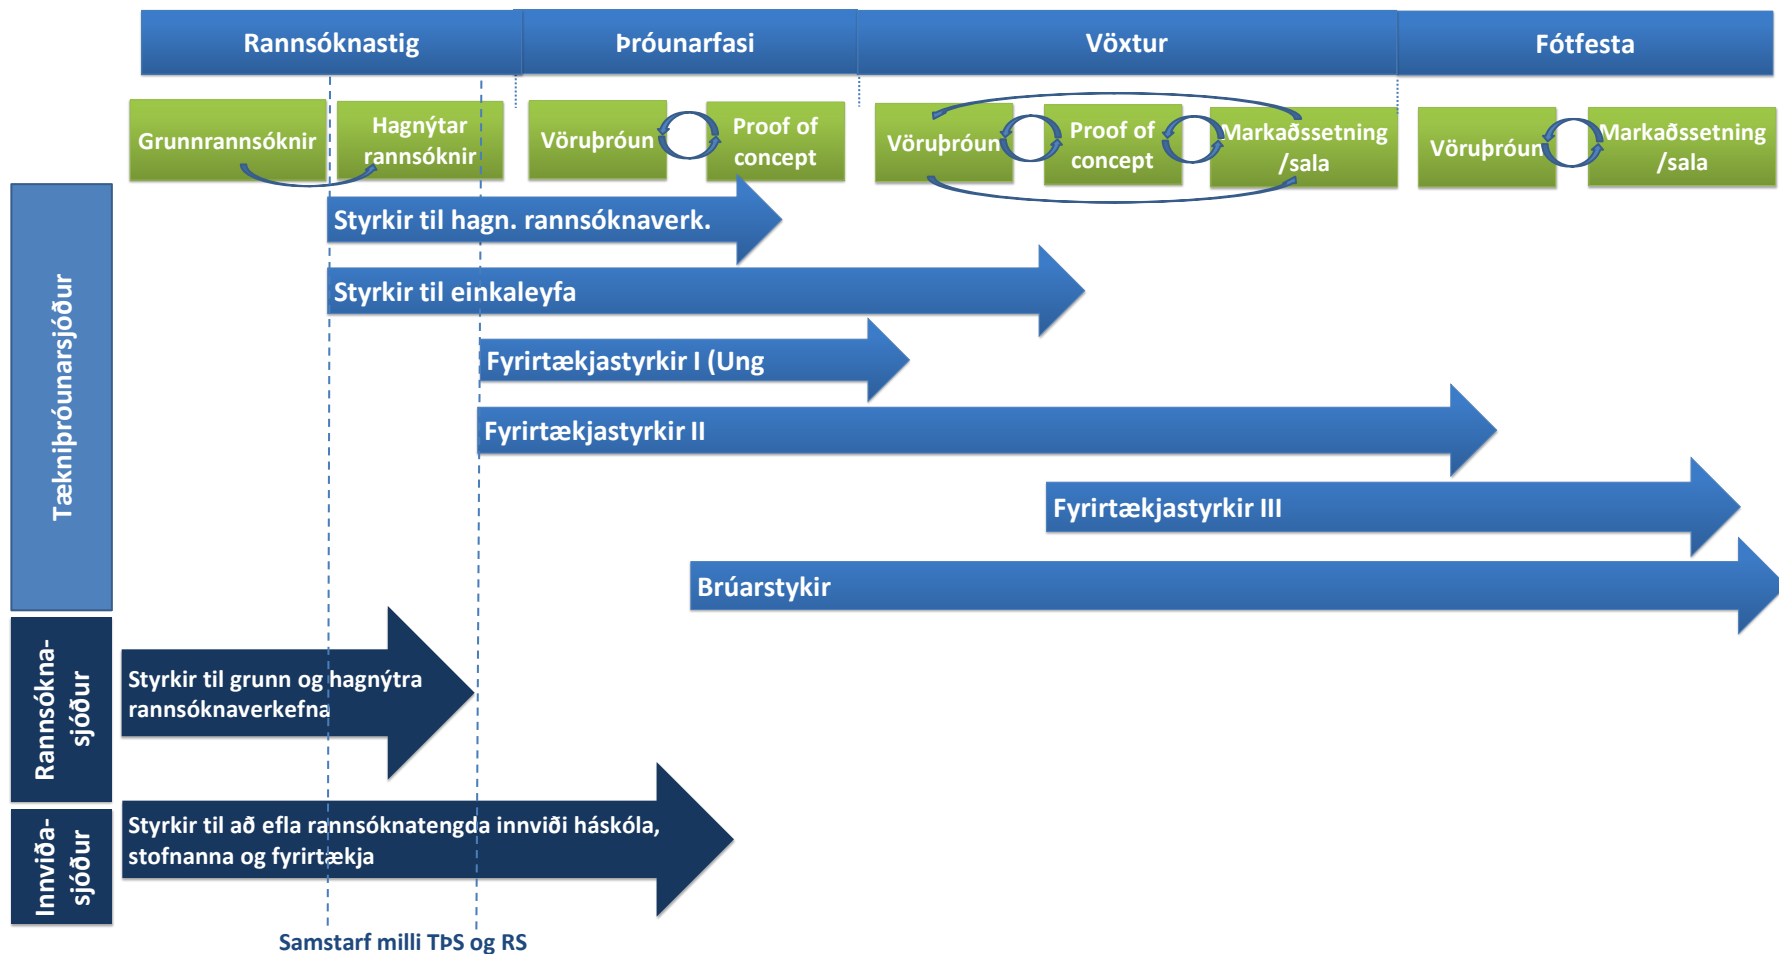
Rannsóknastig

Þróunarfasi

Vöxtur

Fótfesta

Grunnrannsóknir

Hagnýtar rannsóknir

Vöruþróun

Proof of concept

Vöruþróun

Proof of concept

Markaðssetning /sala

Vöruþróun

Markaðssetning /sala

Tækniþróunarsjóður

Styrkir til hagn. rannsóknaverk.

Styrkir til einkaleyfa

Fyrirtækjastyrkir I (Ung

Fyrirtækjastyrkir II

Fyrirtækjastyrkir III

Brúarstykir

Rannsókna-sjóður

Styrkir til grunn og hagnýtra rannsóknaverkefna

Innviða-sjóður

Styrkir til að efla rannsóknatengda innviði háskóla, stofnanna og fyrirtækja

Samstarf milli TÞS og RS